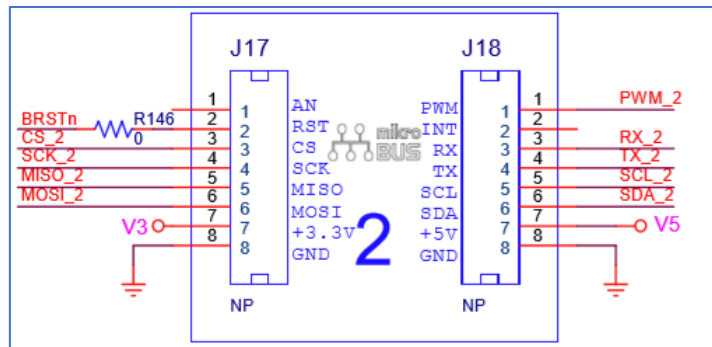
J17

J18

BRSTn
R146
0
CS_2
SCK_2
MISO_2
MOSI_2
V3

1 1
2 2
3 3
4 4
5 5
6 6
7 7
8 8

AN
RST
CS
SCK
MISO
MOSI
+3.3V
GND

mikro BUS

2

PWM
INT
RX
TX
SCL
SDA
+5V
GND

1 1
2 2
3 3
4 4
5 5
6 6
7 7
8 8

PWM_2
RX_2
TX_2
SCL_2
SDA_2
V5

NP

NP